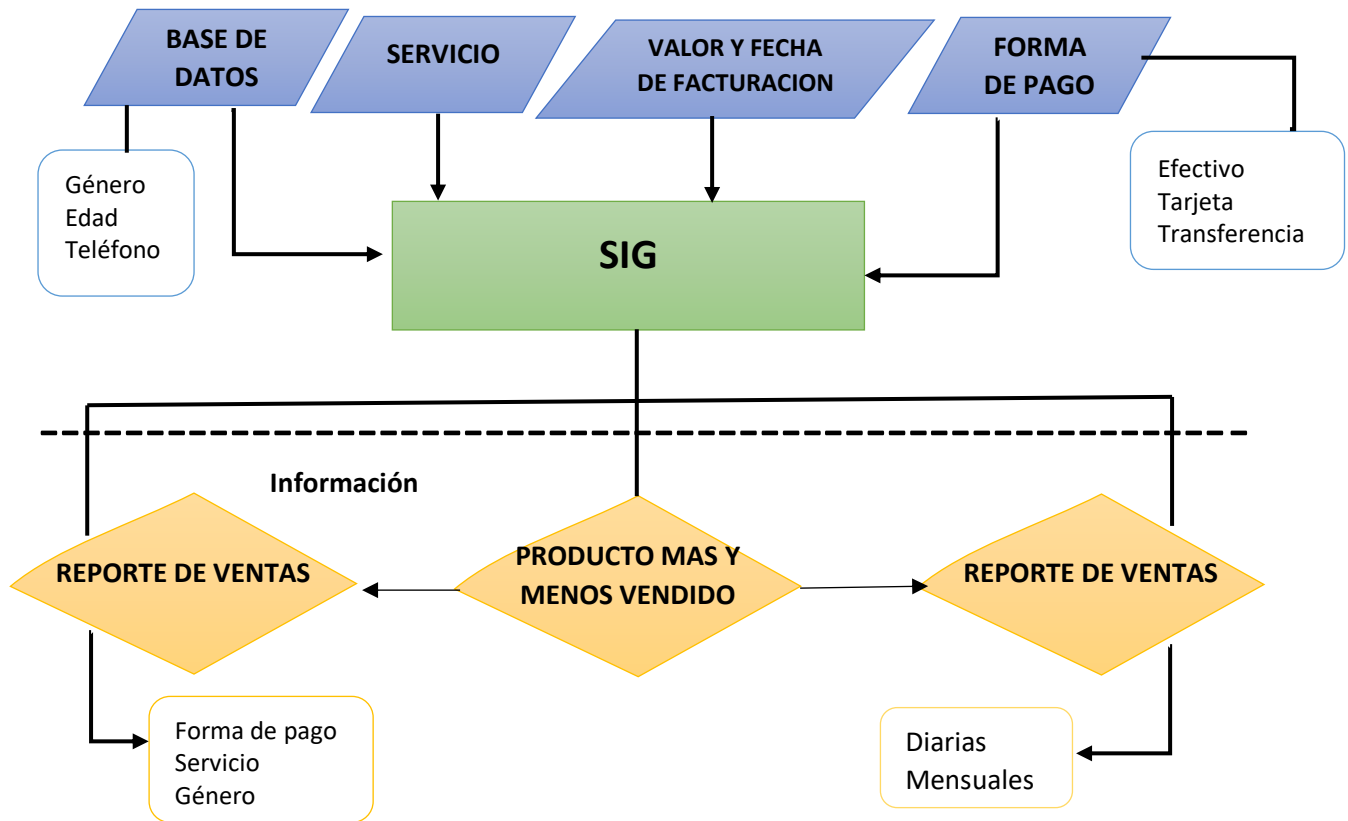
BASE DE DATOS

SERVICIO

VALOR Y FECHA DE FACTURACION

FORMA DE PAGO

Género
Edad
Teléfono

SIG

Efectivo
Tarjeta
Transferencia

Información

REPORTE DE VENTAS

PRODUCTO MAS Y MENOS VENDIDO

REPORTE DE VENTAS

Forma de pago
Servicio
Género

Diarias
Mensuales